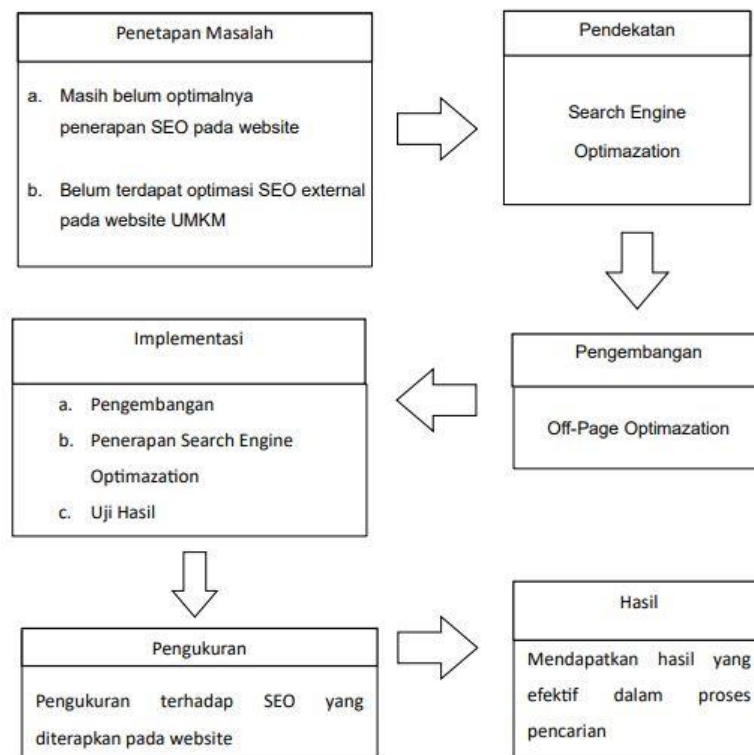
Penetapan Masalah

a. Masih belum optimalnya penerapan SEO pada website

b. Belum terdapat optimasi SEO external pada website UMKM

Pendekatan

Search Engine Optimazation

Pengembangan

Off-Page Optimazation

Implementasi

a. Pengembangan
b. Penerapan Search Engine Optimazation
c. Uji Hasil

Pengukuran

Pengukuran terhadap SEO yang diterapkan pada website

Hasil

Mendapatkan hasil yang efektif dalam proses pencarian